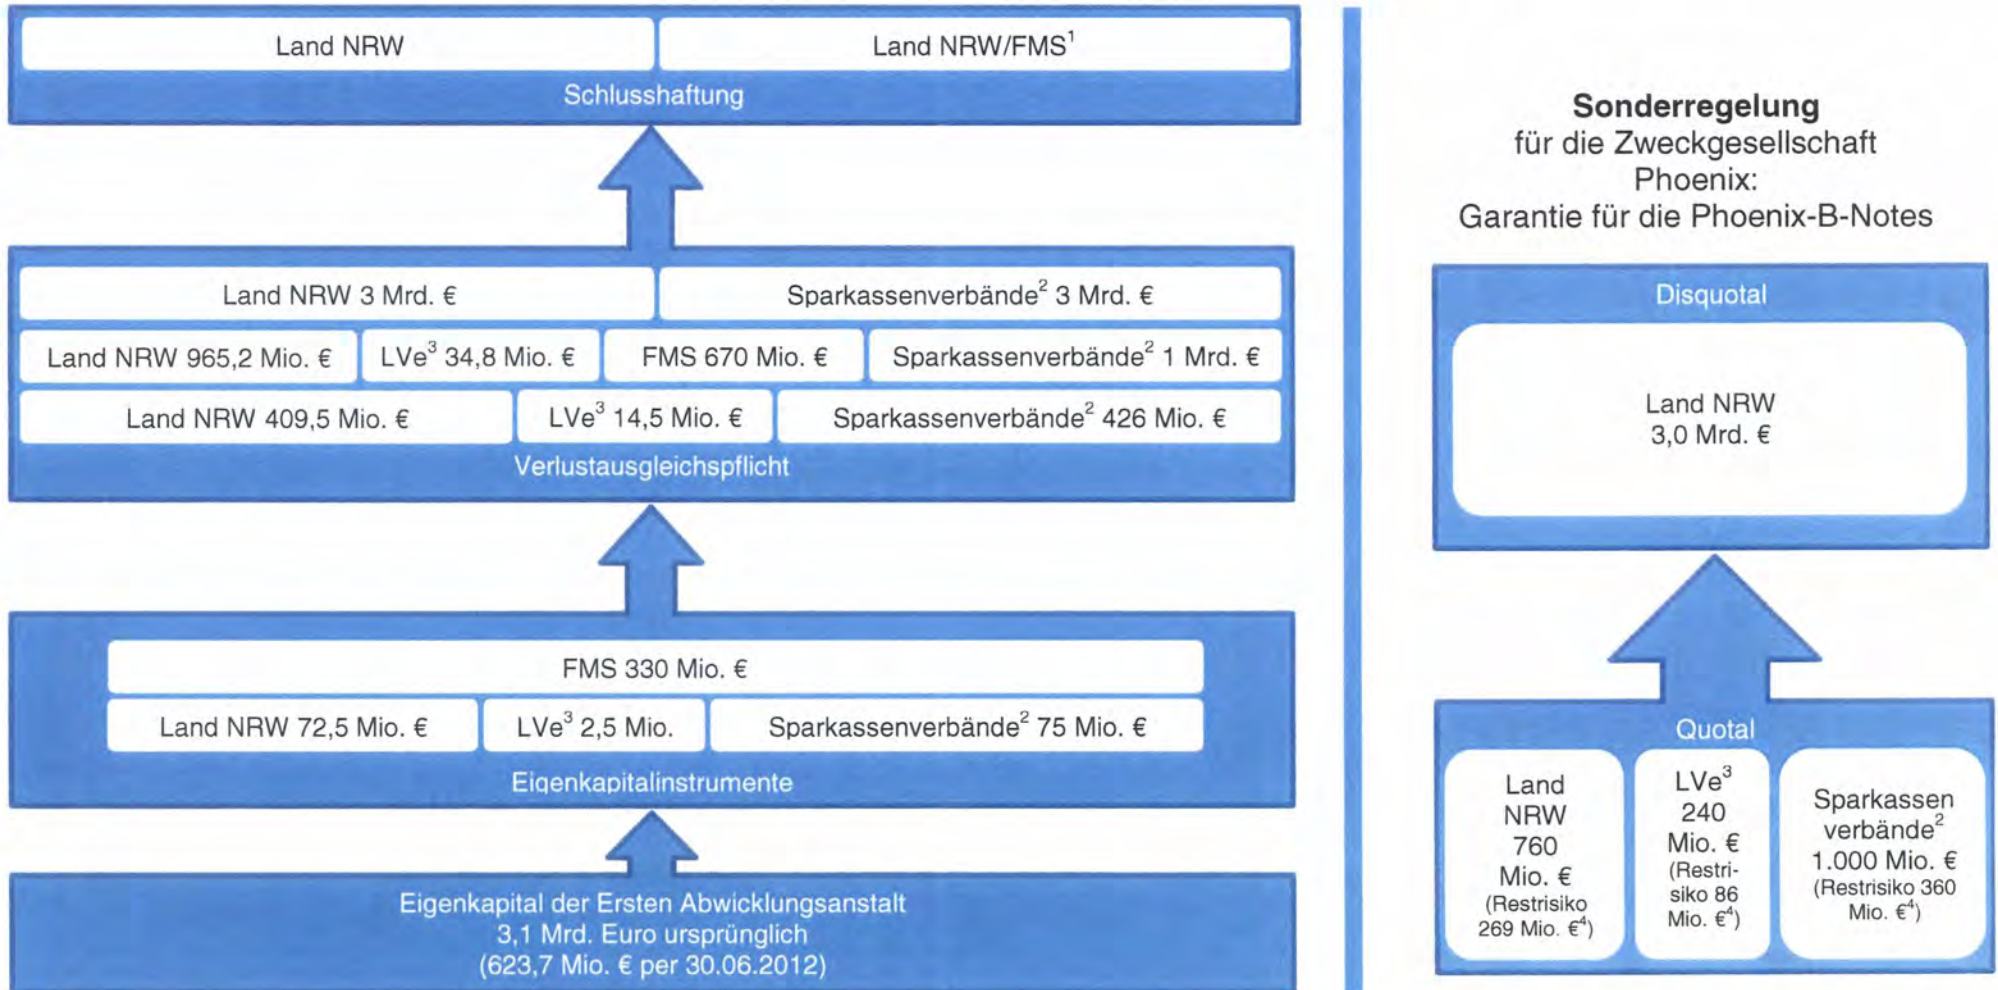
Land NRW

Land NRW/FMS$^1$

Schlusshaftung

Land NRW 3 Mrd. €

Sparkassenverbände$^2$ 3 Mrd. €

Land NRW 965,2 Mio. €

LVe$^3$ 34,8 Mio. €

FMS 670 Mio. €

Sparkassenverbände$^2$ 1 Mrd. €

Land NRW 409,5 Mio. €

LVe$^3$ 14,5 Mio. €

Sparkassenverbände$^2$ 426 Mio. €

Verlustausgleichspflicht

FMS 330 Mio. €

Land NRW 72,5 Mio. €

LVe$^3$ 2,5 Mio.

Sparkassenverbände$^2$ 75 Mio. €

Eigenkapitalinstrumente

Eigenkapital der Ersten Abwicklungsanstalt
3,1 Mrd. Euro ursprünglich
(623,7 Mio. € per 30.06.2012)

**Sonderregelung**
für die Zweckgesellschaft Phoenix:
Garantie für die Phoenix-B-Notes

Disquotal

Land NRW
3,0 Mrd. €

Quotal

Land NRW 760 Mio. € (Restrisiko 269 Mio. €$^4$)

LVe$^3$ 240 Mio. € (Restrisiko 86 Mio. €$^4$)

Sparkassen verbände$^2$ 1.000 Mio. € (Restrisiko 360 Mio. €$^4$)